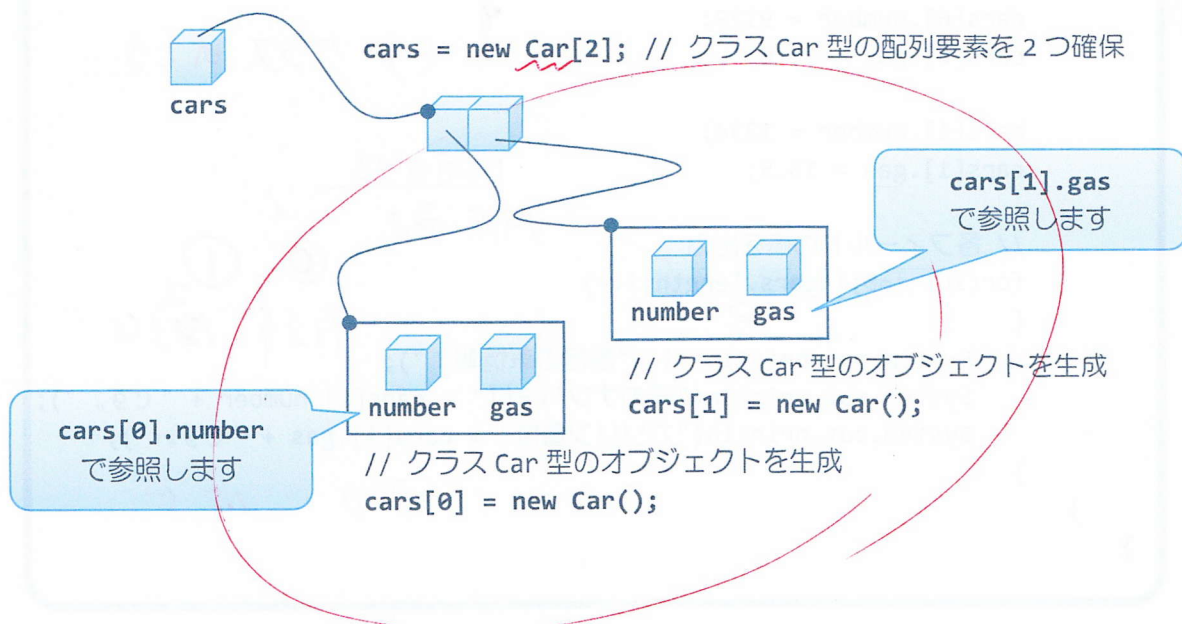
cars

cars = new Car[2]; // クラス Car 型の配列要素を 2 つ確保

cars[1].gas
で参照します

number gas

// クラス Car 型のオブジェクトを生成
cars[1] = new Car();

cars[0].number
で参照します

number gas

// クラス Car 型のオブジェクトを生成
cars[0] = new Car();